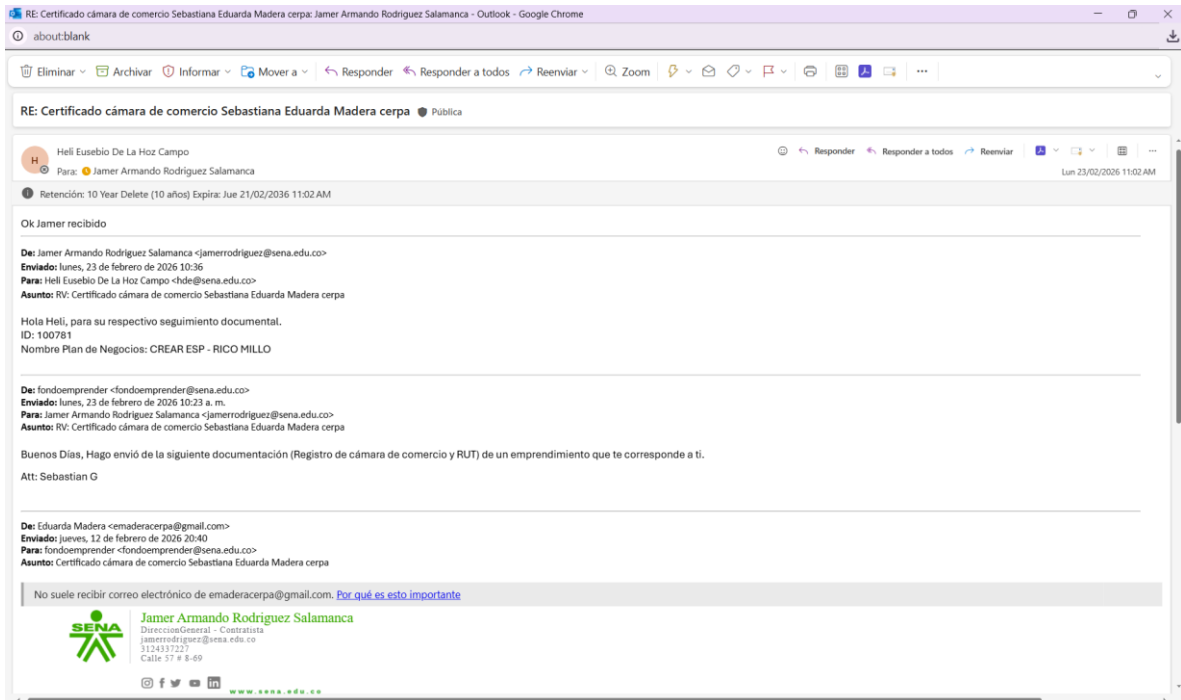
RE: Certificado cámara de comercio Sebastiana Eduarda Madera cerpa: Jamer Armando Rodriguez Salamanca - Outlook - Google Chrome

about:blank

Eliminar Archivar Informar Mover a Responder Responder a todos Reenviar Zoom ...

RE: Certificado cámara de comercio Sebastiana Eduarda Madera cerpa Pública

H Heli Eusebio De La Hoz Campo
Para: Jamer Armando Rodriguez Salamanca

Responder Responder a todos Reenviar

Lun 23/02/2026 11:02 AM

Retención: 10 Year Delete (10 años) Expira: Jue 21/02/2036 11:02 AM

Ok Jamer recibido

De: Jamer Armando Rodriguez Salamanca <jamerrodriguez@sena.edu.co>
Enviado: lunes, 23 de febrero de 2026 10:36
Para: Heli Eusebio De La Hoz Campo <hde@sena.edu.co>
Asunto: RV: Certificado cámara de comercio Sebastiana Eduarda Madera cerpa

Hola Heli, para su respectivo seguimiento documental.
ID: 100781
Nombre Plan de Negocios: CREAR ESP - RICO MILLO

De: fondoemprender <fondoemprender@sena.edu.co>
Enviado: lunes, 23 de febrero de 2026 10:23 a. m.
Para: Jamer Armando Rodriguez Salamanca <jamerrodriguez@sena.edu.co>
Asunto: RV: Certificado cámara de comercio Sebastiana Eduarda Madera cerpa

Buenos Días, Hago envió de la siguiente documentación (Registro de cámara de comercio y RUT) de un emprendimiento que te corresponde a ti.

Att: Sebastian G

De: Eduarda Madera <emaderacerpa@gmail.com>
Enviado: jueves, 12 de febrero de 2026 20:40
Para: fondoemprender <fondoemprender@sena.edu.co>
Asunto: Certificado cámara de comercio Sebastiana Eduarda Madera cerpa

No suele recibir correo electrónico de emaderacerpa@gmail.com. Por qué es esto importante

SENA
Jamer Armando Rodriguez Salamanca
DireccionGeneral - Contratista
jamerrodriguez@sena.edu.co
3124337227
Calle 57 # 8-69

www.sena.edu.co